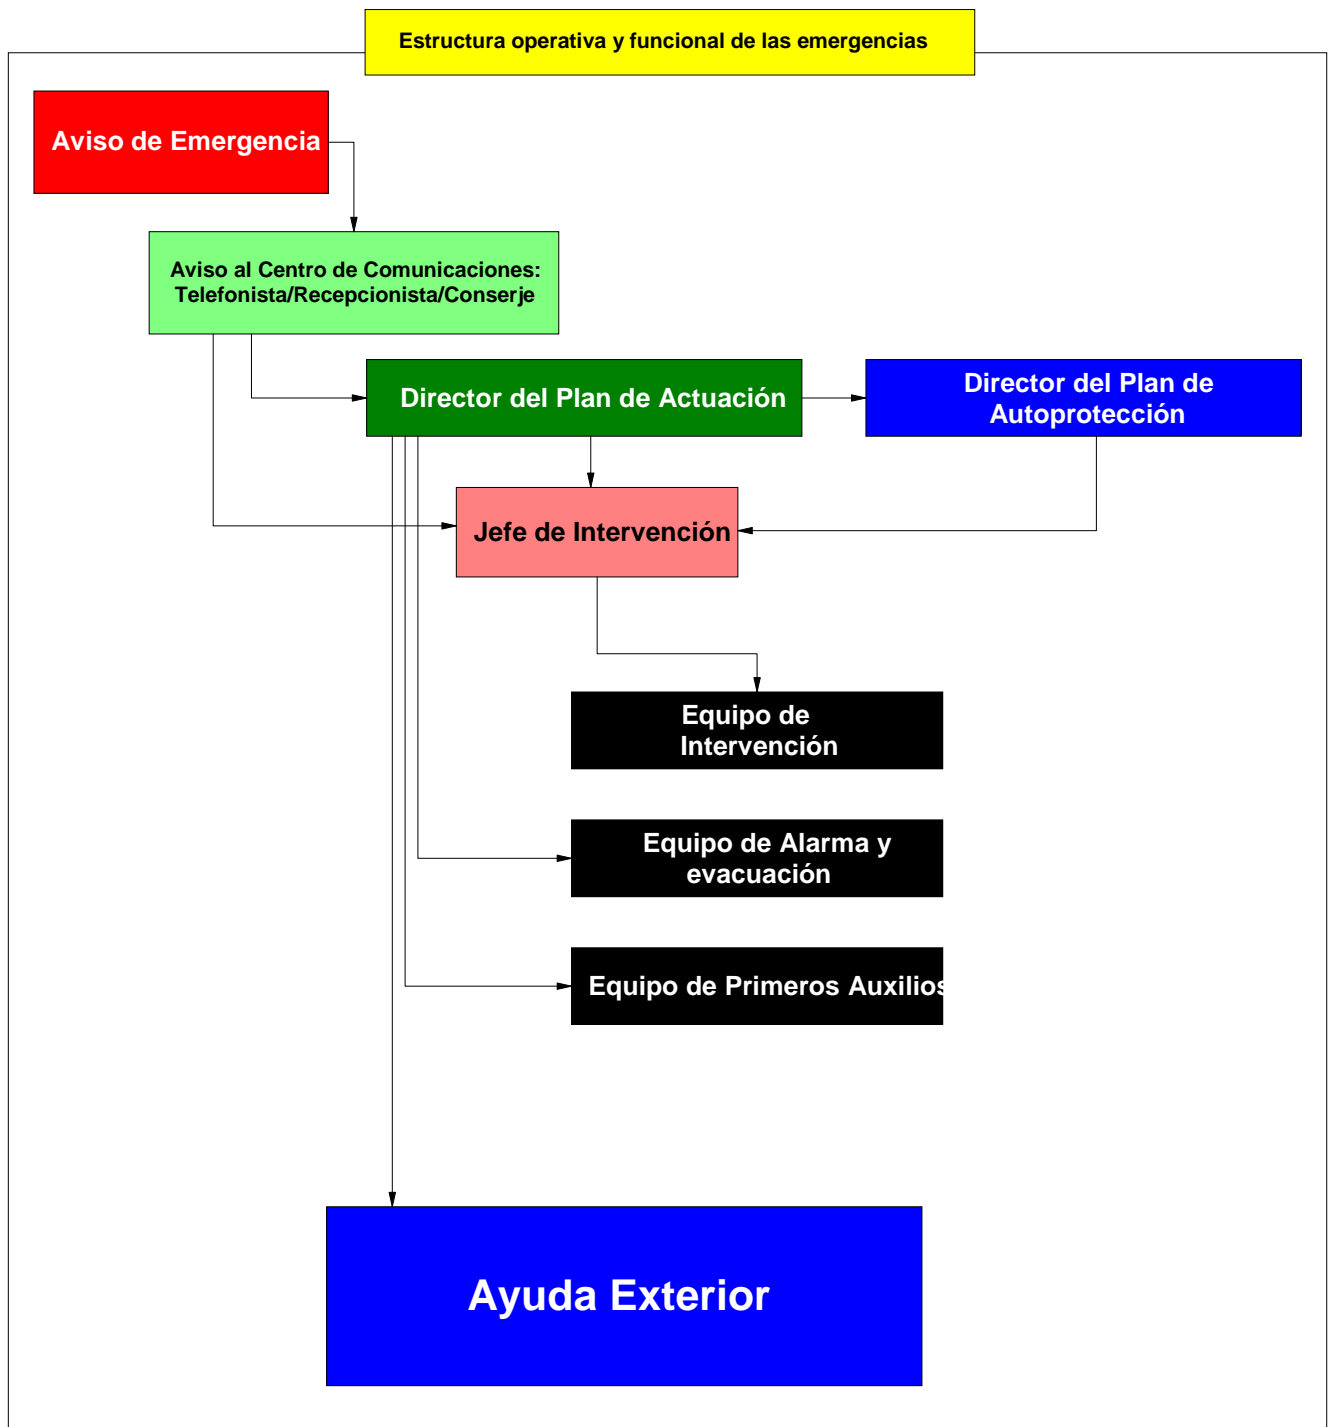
Estructura operativa y funcional de las emergencias

Aviso de Emergencia

Aviso al Centro de Comunicaciones: Telefonista/Recepcionista/Conserje

Director del Plan de Actuación

Director del Plan de Autoprotección

Jefe de Intervención

Equipo de Intervención

Equipo de Alarma y evacuación

Equipo de Primeros Auxilios

Ayuda Exterior